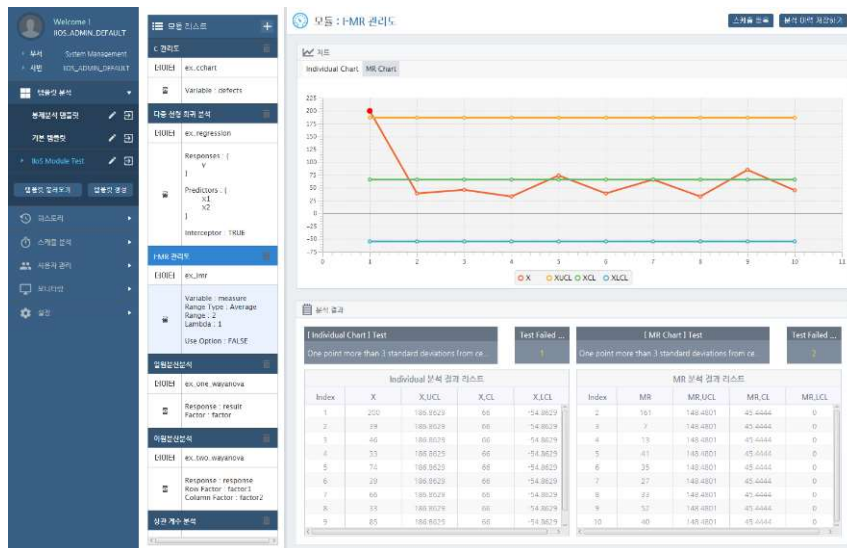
Welcome !
IIOS_ADMIN_DEFAULT

부서 System Management
사번 IIOS_ADMIN_DEFAULT

템플릿 분석
통계분석 템플릿
기본 템플릿
IIoS Module Test
템플릿 불러오기
템플릿 생성
히스토리
스케줄 분석
사용자 관리
모니터링
설정

모듈 리스트
C 관리도
데이터 ex_cchart
Variable : defects
다중 선형 회귀 분석
데이터 ex_regression
Responses : [
y
]
Predictors : [
x1
x2
]
Interceptor : TRUE
I-MR 관리도
데이터 ex_imr
Variable : measure
Range Type : Average
Range : 2
Lambda : 1
Use Option : FALSE
일원분산분석
데이터 ex_one_wayanova
Response : result
Factor : factor
이원분산분석
데이터 ex_two_wayanova
Response : response
Row Factor : factor1
Column Factor : factor2
상관 계수 분석

모듈 : I-MR 관리도
스케줄 등록
분석 이력 저장하기

차트
Individual Chart MR Chart

225
200
175
150
125
100
75
50
25
0
-25
-50
-75
0 1 2 3 4 5 6 7 8 9 10
X XUCL XCL XLCL

분석 결과

| [ Individual Chart ] Test | Test Failed ... |
|---|---|
| One point more than 3 standard deviations from ce... | 1 |

| [ MR Chart ] Test | Test Failed ... |
|---|---|
| One point more than 3 standard deviations from ce... | 2 |

Individual 분석 결과 리스트

| Index | X | X_UCL | X_CL | X_LCL |
|---|---|---|---|---|
| 1 | 200 | 186.8629 | 66 | -54.8629 |
| 2 | 39 | 186.8629 | 66 | -54.8629 |
| 3 | 46 | 186.8629 | 66 | -54.8629 |
| 4 | 33 | 186.8629 | 66 | -54.8629 |
| 5 | 74 | 186.8629 | 66 | -54.8629 |
| 6 | 39 | 186.8629 | 66 | -54.8629 |
| 7 | 66 | 186.8629 | 66 | -54.8629 |
| 8 | 33 | 186.8629 | 66 | -54.8629 |
| 9 | 85 | 186.8629 | 66 | -54.8629 |

MR 분석 결과 리스트

| Index | MR | MR_UCL | MR_CL | MR_LCL |
|---|---|---|---|---|
| 2 | 161 | 148.4801 | 45.4444 | 0 |
| 3 | 7 | 148.4801 | 45.4444 | 0 |
| 4 | 13 | 148.4801 | 45.4444 | 0 |
| 5 | 41 | 148.4801 | 45.4444 | 0 |
| 6 | 35 | 148.4801 | 45.4444 | 0 |
| 7 | 27 | 148.4801 | 45.4444 | 0 |
| 8 | 33 | 148.4801 | 45.4444 | 0 |
| 9 | 52 | 148.4801 | 45.4444 | 0 |
| 10 | 40 | 148.4801 | 45.4444 | 0 |